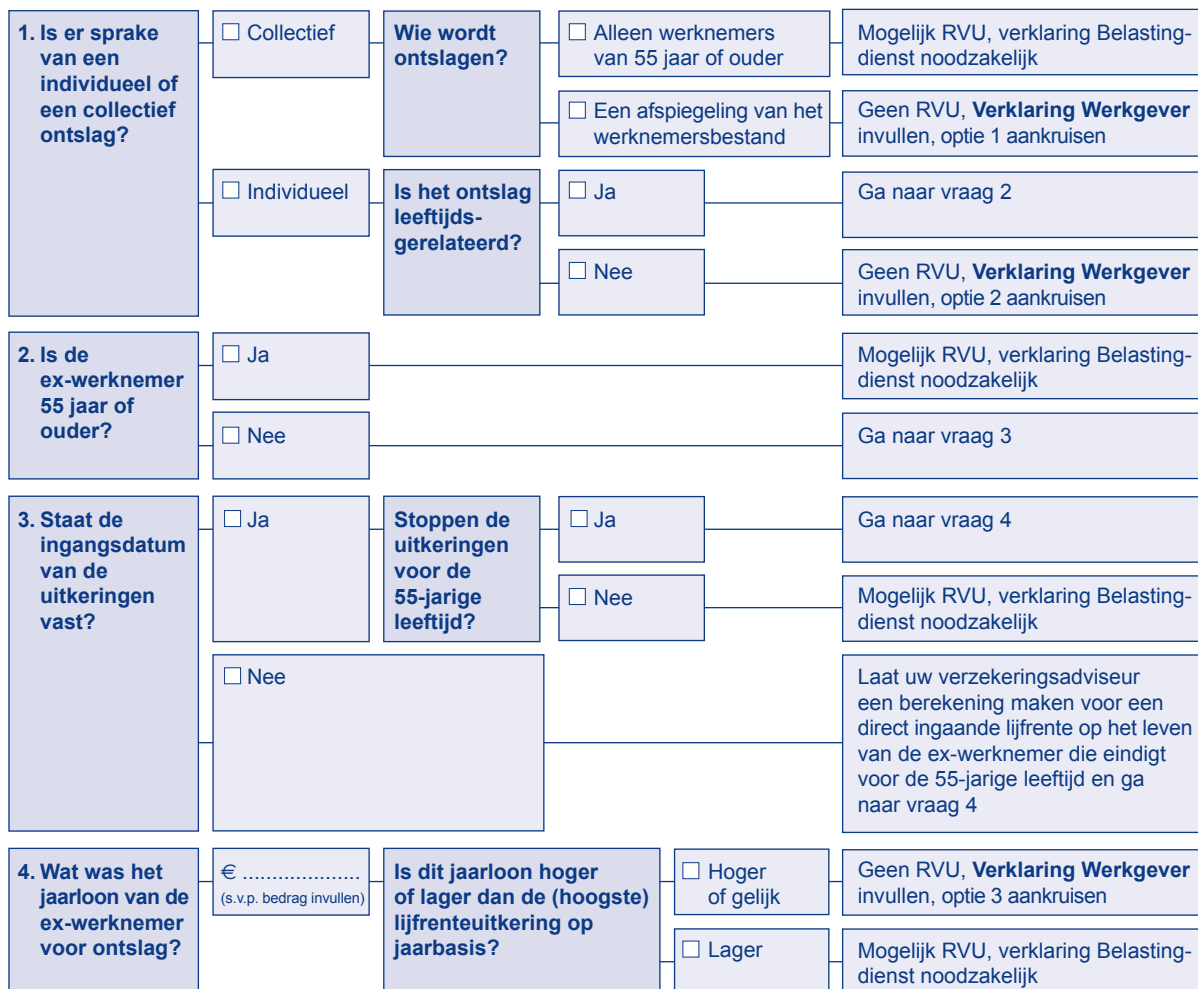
1. Is er sprake van een individueel of een collectief ontslag?

☐ Collectief

Wie wordt ontslagen?

☐ Alleen werknemers van 55 jaar of ouder

Mogelijk RVU, verklaring Belastingdienst noodzakelijk

☐ Een afspiegeling van het werknemersbestand

Geen RVU, **Verklaring Werkgever** invullen, optie 1 aankruisen

☐ Individueel

Is het ontslag leeftijdsgerelateerd?

☐ Ja

Ga naar vraag 2

☐ Nee

Geen RVU, **Verklaring Werkgever** invullen, optie 2 aankruisen

2. Is de ex-werknemer 55 jaar of ouder?

☐ Ja

Mogelijk RVU, verklaring Belastingdienst noodzakelijk

☐ Nee

Ga naar vraag 3

3. Staat de ingangsdatum van de uitkeringen vast?

☐ Ja

Stoppen de uitkeringen voor de 55-jarige leeftijd?

☐ Ja

Ga naar vraag 4

☐ Nee

Mogelijk RVU, verklaring Belastingdienst noodzakelijk

☐ Nee

Laat uw verzekeringsadviseur een berekening maken voor een direct ingaande lijfrente op het leven van de ex-werknemer die eindigt voor de 55-jarige leeftijd en ga naar vraag 4

4. Wat was het jaarloon van de ex-werknemer voor ontslag?

€ ....................
(s.v.p. bedrag invullen)

Is dit jaarloon hoger of lager dan de (hoogste) lijfrenteuitkering op jaarbasis?

☐ Hoger of gelijk

Geen RVU, **Verklaring Werkgever** invullen, optie 3 aankruisen

☐ Lager

Mogelijk RVU, verklaring Belastingdienst noodzakelijk